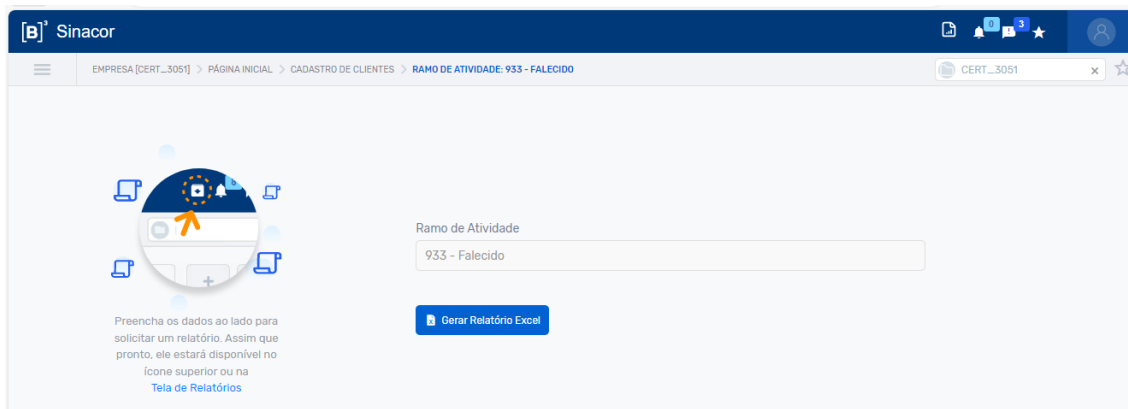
[B]³ Sinacor

0 3

EMPRESA [CERT_3051] > PÁGINA INICIAL > CADASTRO DE CLIENTES > RAMO DE ATIVIDADE: 933 - FALECIDO

CERT_3051 ×

Ramo de Atividade

933 - Falecido

Gerar Relatório Excel

Preencha os dados ao lado para solicitar um relatório. Assim que pronto, ele estará disponível no ícone superior ou na Tela de Relatórios